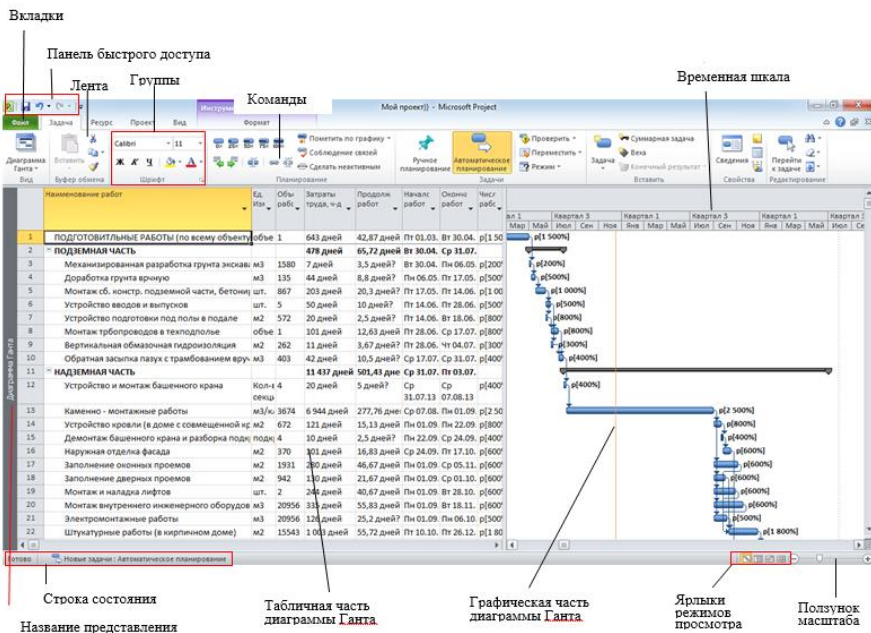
Вкладки

Панель быстрого доступа

Лента

Группы

Команды

Временная шкала

Инструменты | Мой проект) - Microsoft Project

Файл | Задача | Ресурс | Проект | Вид | Формат

Диаграмма Ганта | Вставить | Calibri | 11 | Пометить по графику | Соблюдение связей | Сделать неактивным | Ручное планирование | Автоматическое планирование | Проверить | Переместить | Режим | Задача | Суммарная задача | Веха | Конечный результат | Сведения | Перейти к задаче

Вид | Буфер обмена | Шрифт | Планирование | Задачи | Вставить | Свойства | Редактирование

| | Наименование работ | Ед. Изм | Объ рабо | Затраты труда, ч-д | Продолж работ | Начало работ | Оконч работ | Числ рабо |
|---|---|---|---|---|---|---|---|---|
| 1 | ПОДГОТОВИТЕЛЬНЫЕ РАБОТЫ (по всему объекту) | объе | 1 | 643 дней | 42,87 дней | Пт 01.03. | Вт 30.04. | р[1 50 |
| 2 | ПОДЗЕМНАЯ ЧАСТЬ | | | 478 дней | 65,72 дней | Вт 30.04. | Ср 31.07. | |
| 3 | Механизированная разработка грунта экскав | м3 | 1580 | 7 дней | 3,5 дней? | Вт 30.04. | Пн 06.05. | р[200 |
| 4 | Доработка грунта вручную | м3 | 135 | 44 дней | 8,8 дней? | Пн 06.05. | Пн 17.05. | р[500 |
| 5 | Монтаж сб. констр. подземной части, бетони | шт. | 867 | 203 дней | 20,3 дней? | Пт 17.05. | Пт 14.06. | р[1 00 |
| 6 | Устройство вводов и выпусков | шт. | 5 | 50 дней | 10 дней? | Пт 14.06. | Пт 28.06. | р[500 |
| 7 | Устройство подготовки под полы в подвале | м2 | 572 | 20 дней | 2,5 дней? | Пт 14.06. | Вт 18.06. | р[800 |
| 8 | Монтаж трбопроводов в техподполье | объе | 1 | 101 дней | 12,63 дней | Пт 28.06. | Ср 17.07. | р[800 |
| 9 | Вертикальная обмазочная гидроизоляция | м2 | 262 | 11 дней | 3,67 дней? | Пт 28.06. | Чт 04.07. | р[300 |
| 10 | Обратная засыпка пазух с трамбованием вруч | м3 | 403 | 42 дней | 10,5 дней? | Ср 17.07. | Ср 31.07. | р[400 |
| 11 | НАДЗЕМНАЯ ЧАСТЬ | | | 11 437 дней | 501,43 дней | Ср 31.07. | Пт 03.07. | |
| 12 | Устройство и монтаж башенного крана | Кол-во секци | 4 | 20 дней | 5 дней? | Ср 31.07.13 | Ср 07.08.13 | р[400 |
| 13 | Каменно - монтажные работы | м3/к | 3674 | 6 944 дней | 277,76 дне | Ср 07.08. | Пн 01.09. | р[2 50 |
| 14 | Устройство кровли (в доме с совмещенной кр | м2 | 672 | 121 дней | 15,13 дней | Пн 01.09. | Пн 22.09. | р[800 |
| 15 | Демонтаж башенного крана и разборка подкр | подк | 4 | 10 дней | 2,5 дней? | Пн 22.09. | Ср 24.09. | р[400 |
| 16 | Наружная отделка фасада | м2 | 370 | 101 дней | 16,83 дней | Ср 24.09. | Пт 17.10. | р[600 |
| 17 | Заполнение оконных проемов | м2 | 1931 | 280 дней | 46,67 дней | Пн 01.09. | Ср 05.11. | р[600 |
| 18 | Заполнение дверных проемов | м2 | 942 | 130 дней | 21,67 дней | Пн 01.09. | Ср 01.10. | р[600 |
| 19 | Монтаж и наладка лифтов | шт. | 2 | 244 дней | 40,67 дней | Пн 01.09. | Вт 28.10. | р[600 |
| 20 | Монтаж внутреннего инженерного оборудов | м3 | 20956 | 335 дней | 55,83 дней | Пн 01.09. | Вт 18.11. | р[600 |
| 21 | Электромонтажные работы | м3 | 20956 | 126 дней | 25,2 дней? | Пн 01.09. | Пн 06.10. | р[500 |
| 22 | Штукатурные работы (в кирпичном доме) | м2 | 15543 | 1 003 дней | 55,72 дней | Пт 10.10. | Пт 26.12. | р[1 80 |

Квартал 1 | Квартал 3 | Квартал 1 | Квартал 3 | Квартал 1
Мар | Май | Июл | Сен | Ноя | Янв | Мар | Май | Июл | Сен | Ноя | Янв | Мар | Май | Июл | Се

р[1 500%] р[200%] р[500%] р[1 000%] р[500%] р[800%] р[800%] р[300%] р[400%] р[400%] р[2 500%] р[800%] р[400%] р[600%] р[600%] р[600%] р[600%] р[600%] р[500%] р[1 800%]

Диаграмма Ганта

Готово | Новые задачи : Автоматическое планирование

Строка состояния

Название представления

Табличная часть диаграммы Ганта

Графическая часть диаграммы Ганта

Ярлыки режимов просмотра

Ползунок масштаба